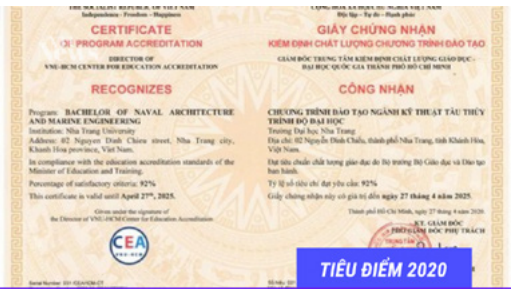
THE SOCIALIST REPUBLIC OF VIET NAM
Independence - Freedom - Happiness

CERTIFICATE
OF PROGRAM ACCREDITATION

DIRECTOR OF
VNU-HCM CENTER FOR EDUCATION ACCREDITATION

RECOGNIZES

Program: BACHELOR OF NAVAL ARCHITECTURE AND MARINE ENGINEERING
Institution: Nha Trang University
Address: 02 Nguyen Dinh Chieu street, Nha Trang city, Khanh Hoa province, Viet Nam.

In compliance with the education accreditation standards of the Minister of Education and Training.

Percentage of satisfactory criteria: 92%

This certificate is valid until April 27th, 2025.

Given under the signature of the Director of VNU-HCM Center for Education Accreditation

CEA

Serial Number: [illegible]

CỘNG HÒA XÃ HỘI CHỦ NGHĨA VIỆT NAM
Độc lập - Tự do - Hạnh phúc

GIẤY CHỨNG NHẬN
KIỂM ĐỊNH CHẤT LƯỢNG CHƯƠNG TRÌNH ĐÀO TẠO

GIÁM ĐỐC TRUNG TÂM KIỂM ĐỊNH CHẤT LƯỢNG GIÁO DỤC - ĐẠI HỌC QUỐC GIA THÀNH PHỐ HỒ CHÍ MINH

CÔNG NHẬN

CHƯƠNG TRÌNH ĐÀO TẠO NGÀNH KỸ THUẬT TÀU THỦY TRÌNH ĐỘ ĐẠI HỌC
Trường Đại học Nha Trang
Địa chỉ: 02 Nguyễn Đình Chiểu, thành phố Nha Trang, tỉnh Khánh Hòa, Việt Nam.

Đạt tiêu chuẩn chất lượng giáo dục do Bộ trưởng Bộ Giáo dục và Đào tạo ban hành.

Tỷ lệ số tiêu chí đạt yêu cầu: 92%

Giấy chứng nhận này có giá trị đến ngày 27 tháng 4 năm 2025.

Thành phố Hồ Chí Minh, ngày 27 tháng 4 năm 2020

KT. GIÁM ĐỐC
PHÓ GIÁM ĐỐC PHỤ TRÁCH

TIÊU ĐIỂM 2020